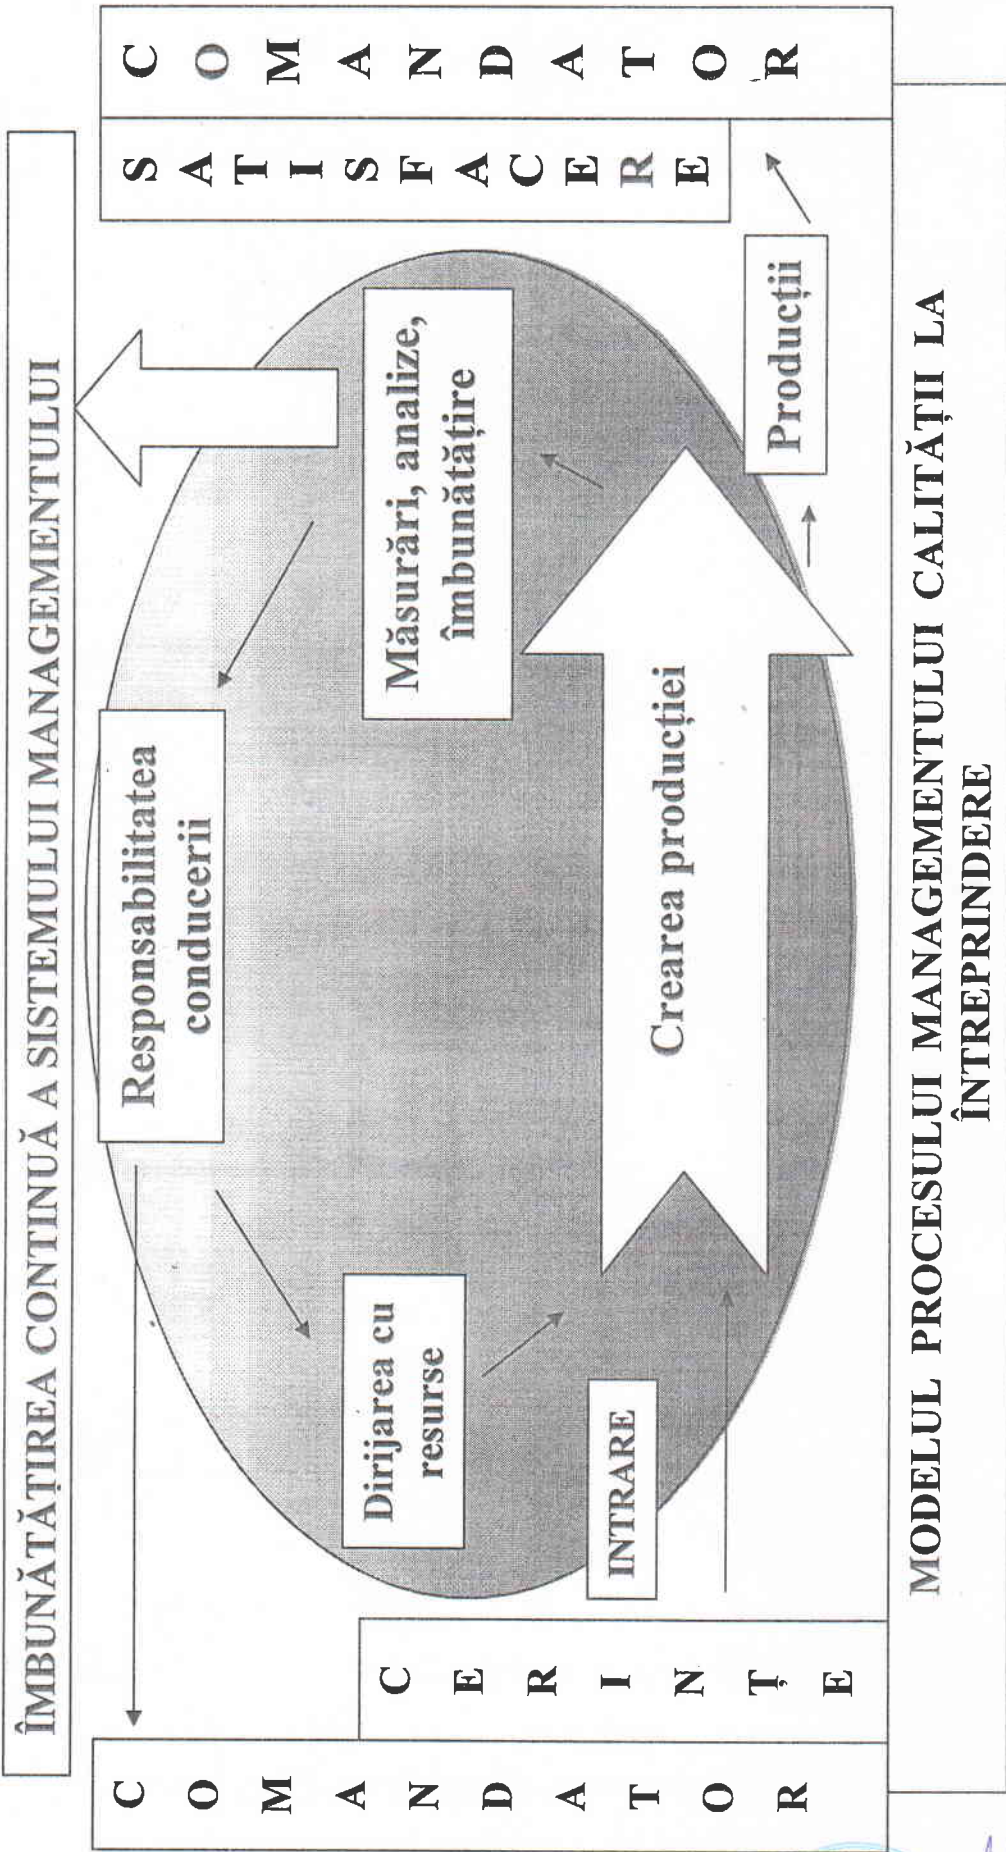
ÎMBUNĂTĂȚIREA CONTINUĂ A SISTEMULUI MANAGEMENTULUI

C O M A N D A T O R

C E R I N Ț E

INTRARE

Dirijarea cu resurse

Responsabilitatea conducerii

Crearea producției

Măsurări, analize, îmbunătățire

Producții

S A T I S F A C E R E

C O M A N D A T O R

MODELUL PROCESULUI MANAGEMENTULUI CALITĂȚII LA ÎNTREPRINDERE